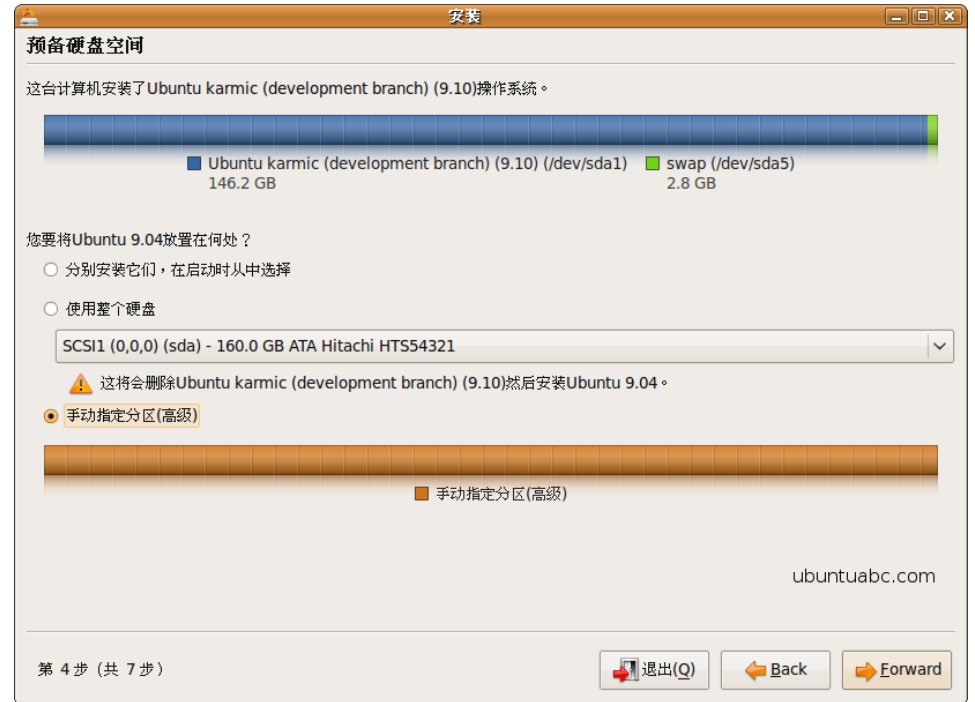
安装

预备硬盘空间

这台计算机安装了Ubuntu karmic (development branch) (9.10)操作系统。

Ubuntu karmic (development branch) (9.10) (/dev/sda1)
146.2 GB

swap (/dev/sda5)
2.8 GB

您要将Ubuntu 9.04放置在何处？

分别安装它们，在启动时从中选择

使用整个硬盘

SCSI1 (0,0,0) (sda) - 160.0 GB ATA Hitachi HTS54321

这将会删除Ubuntu karmic (development branch) (9.10)然后安装Ubuntu 9.04。

手动指定分区(高级)

手动指定分区(高级)

ubuntuabc.com

第 4 步（共 7 步）

退出(Q)

Back

Forward